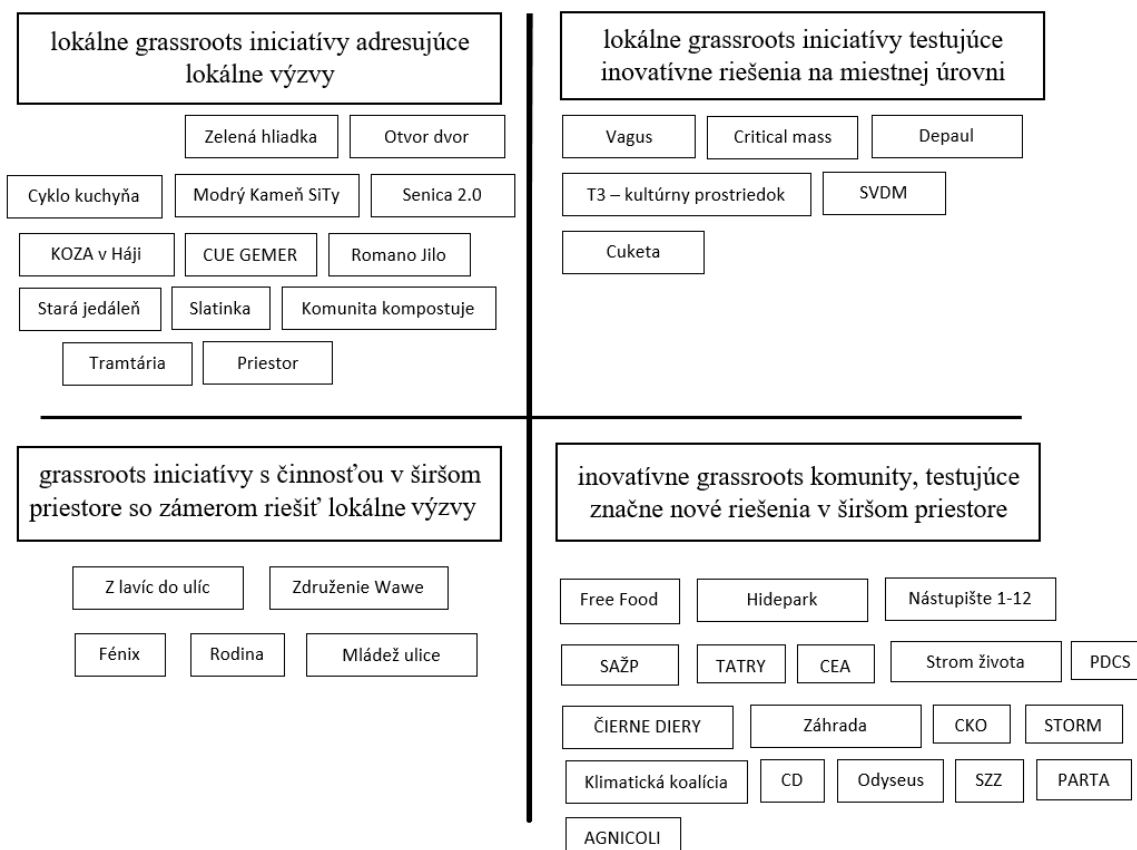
lokálne grassroots iniciatívy adresujúce lokálne výzvy

Zelená hliadka
Otvor dvor
Cyklo kuchyňa
Modrý Kameň SiTy
Senica 2.0
KOZA v Háji
CUE GEMER
Romano Jilo
Stará jedáleň
Slatinka
Komunita kompostuje
Tramtária
Priestor

lokálne grassroots iniciatívy testujúce inovatívne riešenia na miestnej úrovni

Vagus
Critical mass
Depaul
T3 – kultúrny prostriedok
SVDM
Cuketa

grassroots iniciatívy s činnosťou v širšom priestore so zámerom riešiť lokálne výzvy

Z lavíc do ulíc
Združenie Wawe
Fénix
Rodina
Mládež ulice

inovatívne grassroots komunity, testujúce značne nové riešenia v širšom priestore

Free Food
Hidepark
Nástupište 1-12
SAŽP
TATRY
CEA
Strom života
PDCS
ČIERNE DIERY
Záhrada
CKO
STORM
Klimatická koalícia
CD
Odyseus
SZZ
PARTA
AGNICOLI